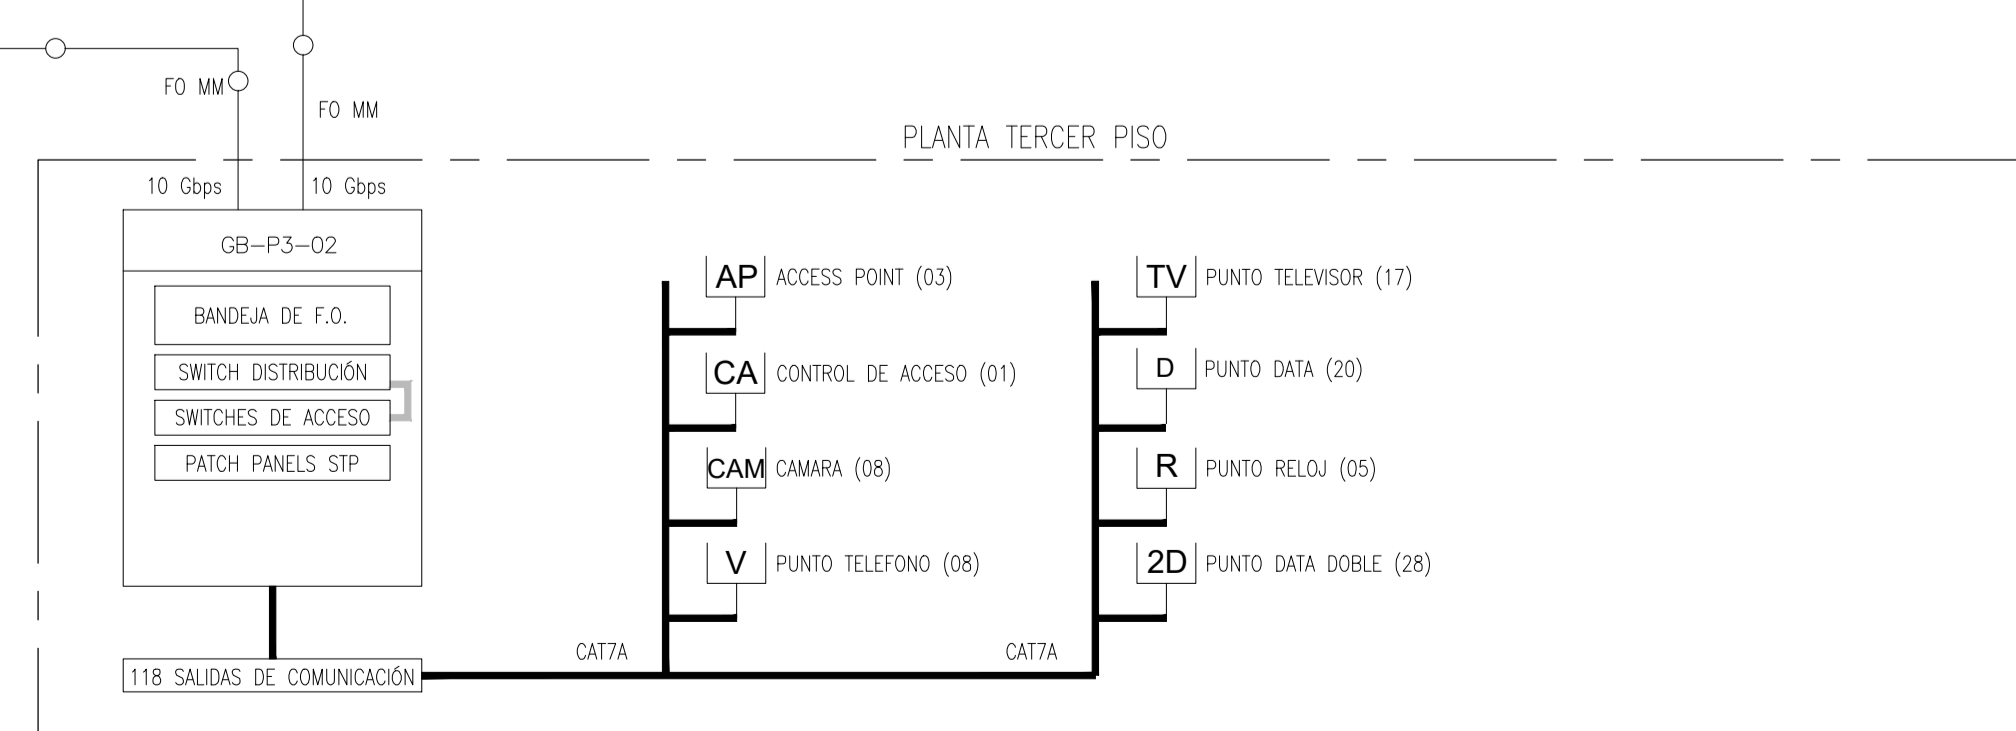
FO MM

FO MM

PLANTA TERCER PISO

10 Gbps

10 Gbps

GB–P3–02

BANDEJA DE F.O.

SWITCH DISTRIBUCIÓN

SWITCHES DE ACCESO

PATCH PANELS STP

118 SALIDAS DE COMUNICACIÓN

CAT7A

CAT7A

AP ACCESS POINT (03)

CA CONTROL DE ACCESO (01)

CAM CAMARA (08)

V PUNTO TELEFONO (08)

TV PUNTO TELEVISOR (17)

D PUNTO DATA (20)

R PUNTO RELOJ (05)

2D PUNTO DATA DOBLE (28)